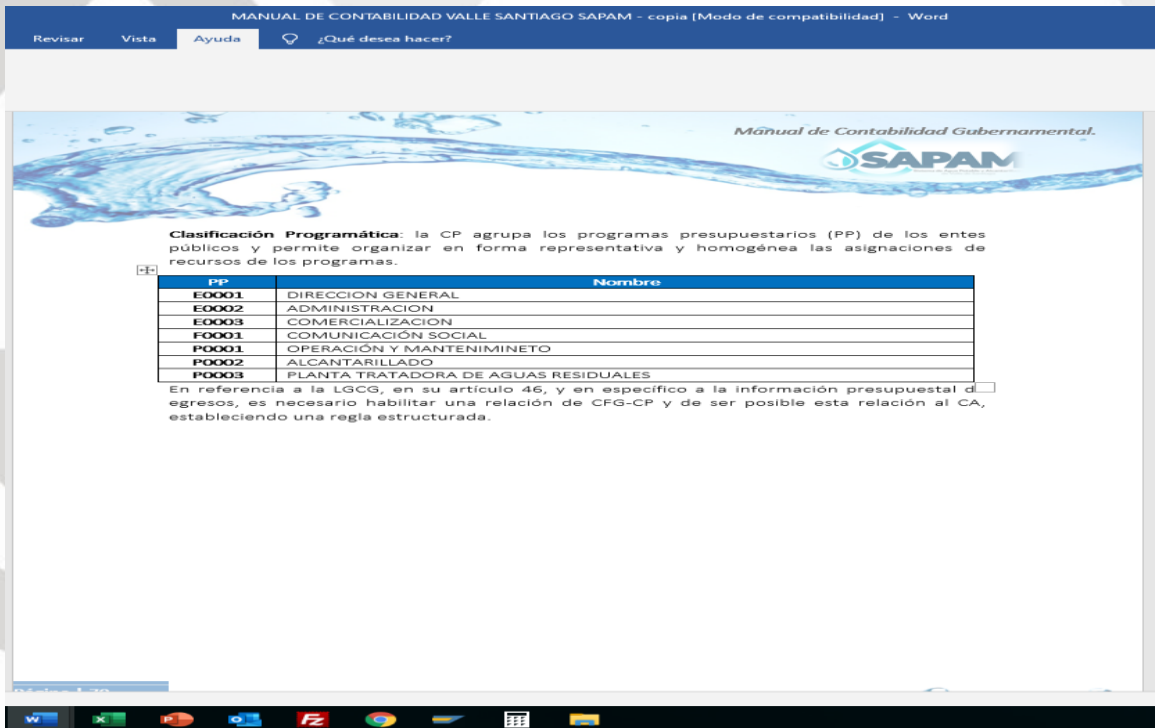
MANUAL DE CONTABILIDAD VALLE SANTIAGO SAPAM - copia [Modo de compatibilidad] - Word

Revisar Vista Ayuda ¿Qué desea hacer?

Manual de Contabilidad Gubernamental.

SAPAM

**Clasificación Programática**: la CP agrupa los programas presupuestarios (PP) de los entes públicos y permite organizar en forma representativa y homogénea las asignaciones de recursos de los programas.

| PP | Nombre |
|---|---|
| E0001 | DIRECCION GENERAL |
| E0002 | ADMINISTRACION |
| E0003 | COMERCIALIZACION |
| F0001 | COMUNICACIÓN SOCIAL |
| P0001 | OPERACIÓN Y MANTENIMINETO |
| P0002 | ALCANTARILLADO |
| P0003 | PLANTA TRATADORA DE AGUAS RESIDUALES |

En referencia a la LGCG, en su artículo 46, y en específico a la información presupuestal d egresos, es necesario habilitar una relación de CFG-CP y de ser posible esta relación al CA, estableciendo una regla estructurada.

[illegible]